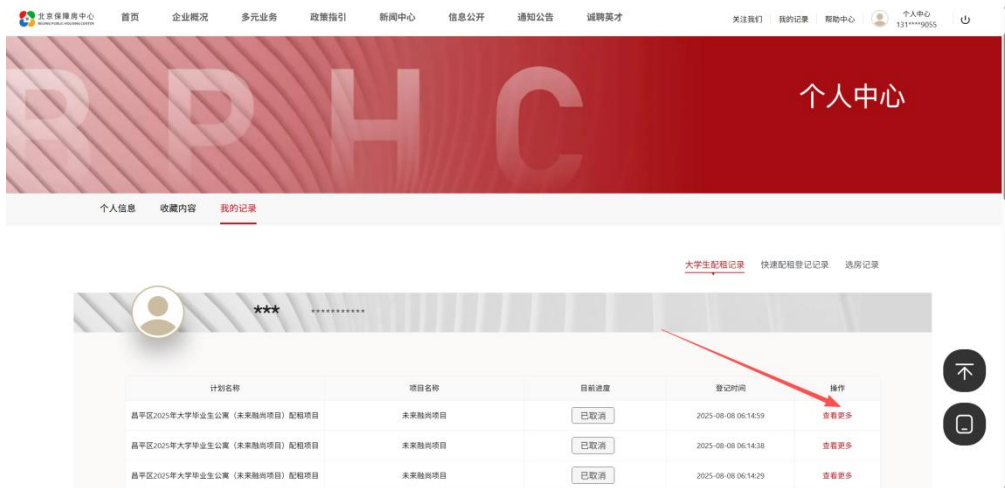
北京保障房中心
BEIJING PUBLIC HOUSING CENTER

首页 企业概况 多元业务 政策指引 新闻中心 信息公开 通知公告 诚聘英才

关注我们 | 我的记录 | 帮助中心 | 个人中心 131****9055

RPHC

个人中心

个人信息 收藏内容 我的记录

大学生配租记录 快速配租登记记录 选房记录

*** ***********

| 计划名称 | 项目名称 | 目前进度 | 登记时间 | 操作 |
|---|---|---|---|---|
| 昌平区2025年大学毕业生公寓（未来融尚项目）配租项目 | 未来融尚项目 | 已取消 | 2025-08-08 06:14:59 | 查看更多 |
| 昌平区2025年大学毕业生公寓（未来融尚项目）配租项目 | 未来融尚项目 | 已取消 | 2025-08-08 06:14:38 | 查看更多 |
| 昌平区2025年大学毕业生公寓（未来融尚项目）配租项目 | 未来融尚项目 | 已取消 | 2025-08-08 06:14:29 | 查看更多 |